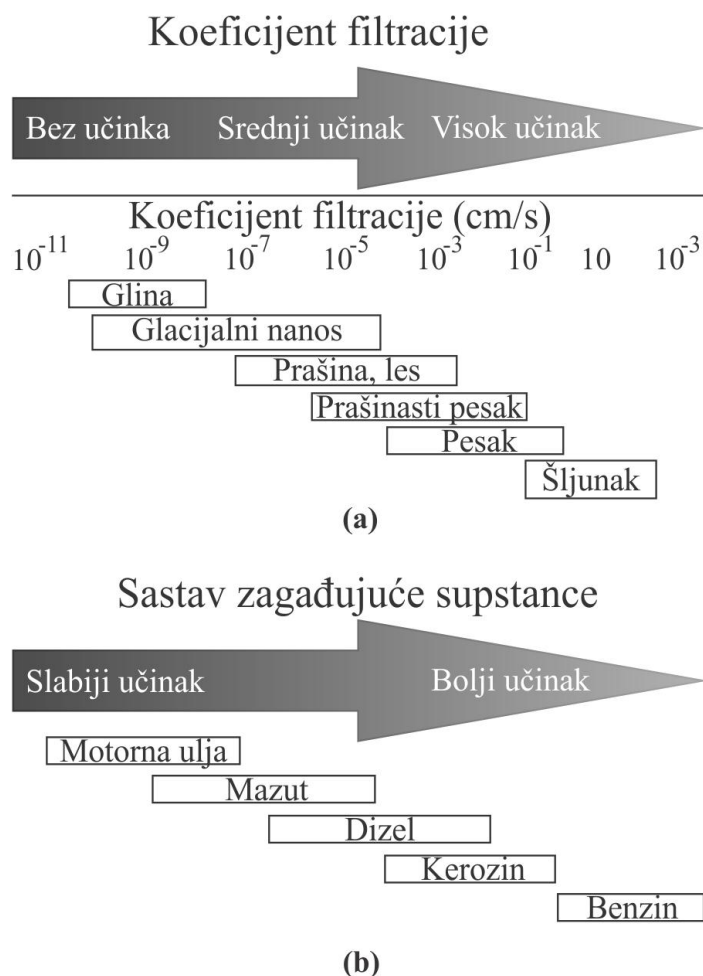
Koeficijent filtracije

Bez učinka Srednji učinak Visok učinak

Koeficijent filtracije (cm/s)

$10^{-11}$ $10^{-9}$ $10^{-7}$ $10^{-5}$ $10^{-3}$ $10^{-1}$ $10$ $10^{-3}$

Glina

Glacijalni nanos

Prašina, les

Prašinasti pesak

Pesak

Šljunak

(a)

Sastav zagađujuće supstance

Slabiji učinak Bolji učinak

Motorna ulja

Mazut

Dizel

Kerozin

Benzin

(b)